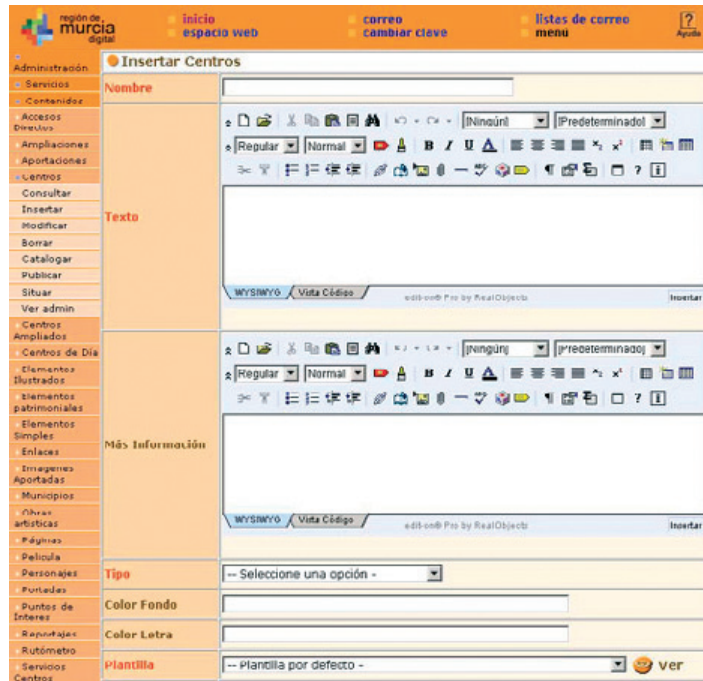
región de murcia digital

inicio
espacio web

correo
cambiar clave

listas de correo
menú

Ayuda

Administración
Servicios
Contenidos
Accesos Directos
Ampliaciones
Aportaciones
Centros
Consultar
Insertar
Modificar
Borrar
Catalogar
Publicar
Situar
Ver admin
Centros Ampliados
Centros de Día
Elementos Ilustrados
Elementos patrimoniales
Elementos Simples
Enlaces
Imágenes Aportadas
Municipios
Obras artísticas
Páginas
Película
Personajes
Portadas
Puntos de Interes
Reportajes
Rutómetro
Servicios Centros

Insertar Centros

Nombre

Texto

[Ningún] [Predeterminado]
Regular Normal

WYSIWYG Vista Código
edit-on® Pro by RealObjects
Insertar

Más Información

[Ningún] [Predeterminado]
Regular Normal

WYSIWYG Vista Código
edit-on® Pro by RealObjects
Insertar

Tipo
-- Seleccione una opción -

Color Fondo

Color Letra

Plantilla
-- Plantilla por defecto -
ver